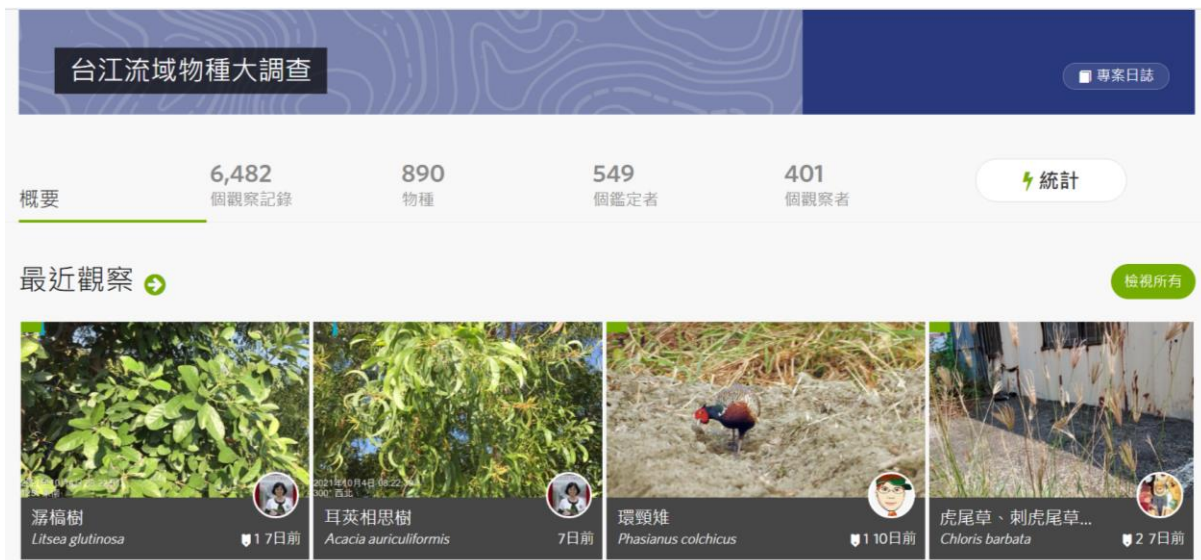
台江流域物種大調查

專案日誌

概要

6,482
個觀察記錄

890
物種

549
個鑑定者

401
個觀察者

統計

最近觀察

檢視所有

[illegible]

潺槁樹
Litsea glutinosa
1 7日前

2021年10月4日 08:22:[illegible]
300° 西北

耳莢相思樹
Acacia auriculiformis
7日前

環頸雉
Phasianus colchicus
1 10日前

虎尾草、刺虎尾草...
Chloris barbata
2 7日前